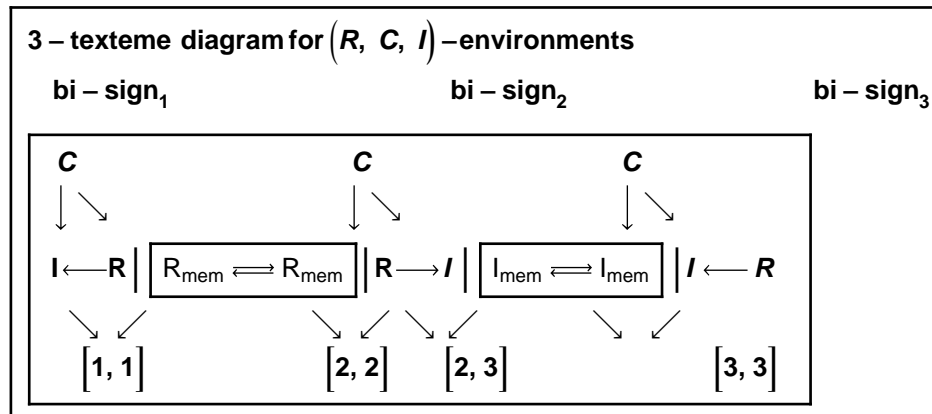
3 – texteme diagram for $\left(R,\ C,\ I\right)$ – environments

bi – $\text{sign}_1$ bi – $\text{sign}_2$ bi – $\text{sign}_3$

$C$ $C$ $C$

$\downarrow \searrow$ $\downarrow \searrow$ $\downarrow \searrow$

$\mathbf{I} \longleftarrow \mathbf{R}$ | $R_{mem} \rightleftarrows R_{mem}$ | $\mathbf{R} \longrightarrow I$ | $I_{mem} \rightleftarrows I_{mem}$ | $I \longleftarrow R$

$\searrow \swarrow$ $\searrow \swarrow \searrow \swarrow$ $\searrow \swarrow$

$\left[1,\ 1\right]$ $\left[2,\ 2\right]$ $\left[2,\ 3\right]$ $\left[3,\ 3\right]$